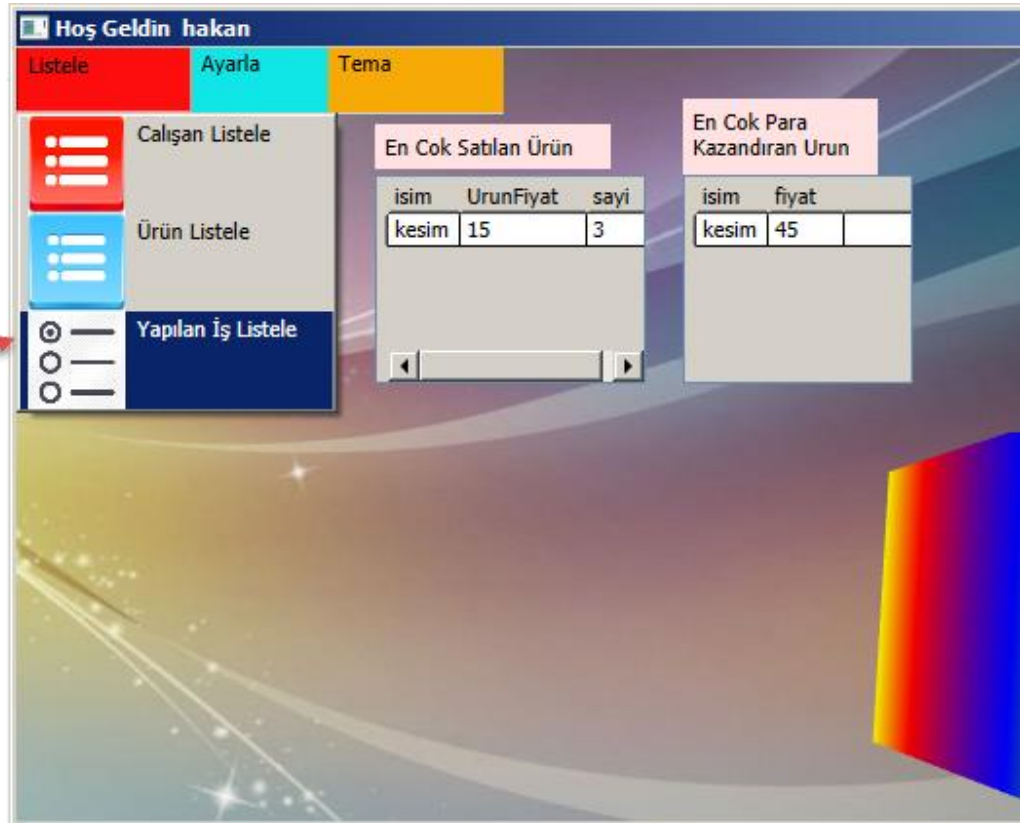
Hoş Geldin hakan

Listele
Ayarla
Tema

Calışan Listele
Ürün Listele
Yapılan İş Listele

En Cok Satılan Ürün

| isim | UrunFiyat | sayi |
|---|---|---|
| kesim | 15 | 3 |

En Cok Para Kazandıran Urun

| isim | fiyat |
|---|---|
| kesim | 45 |